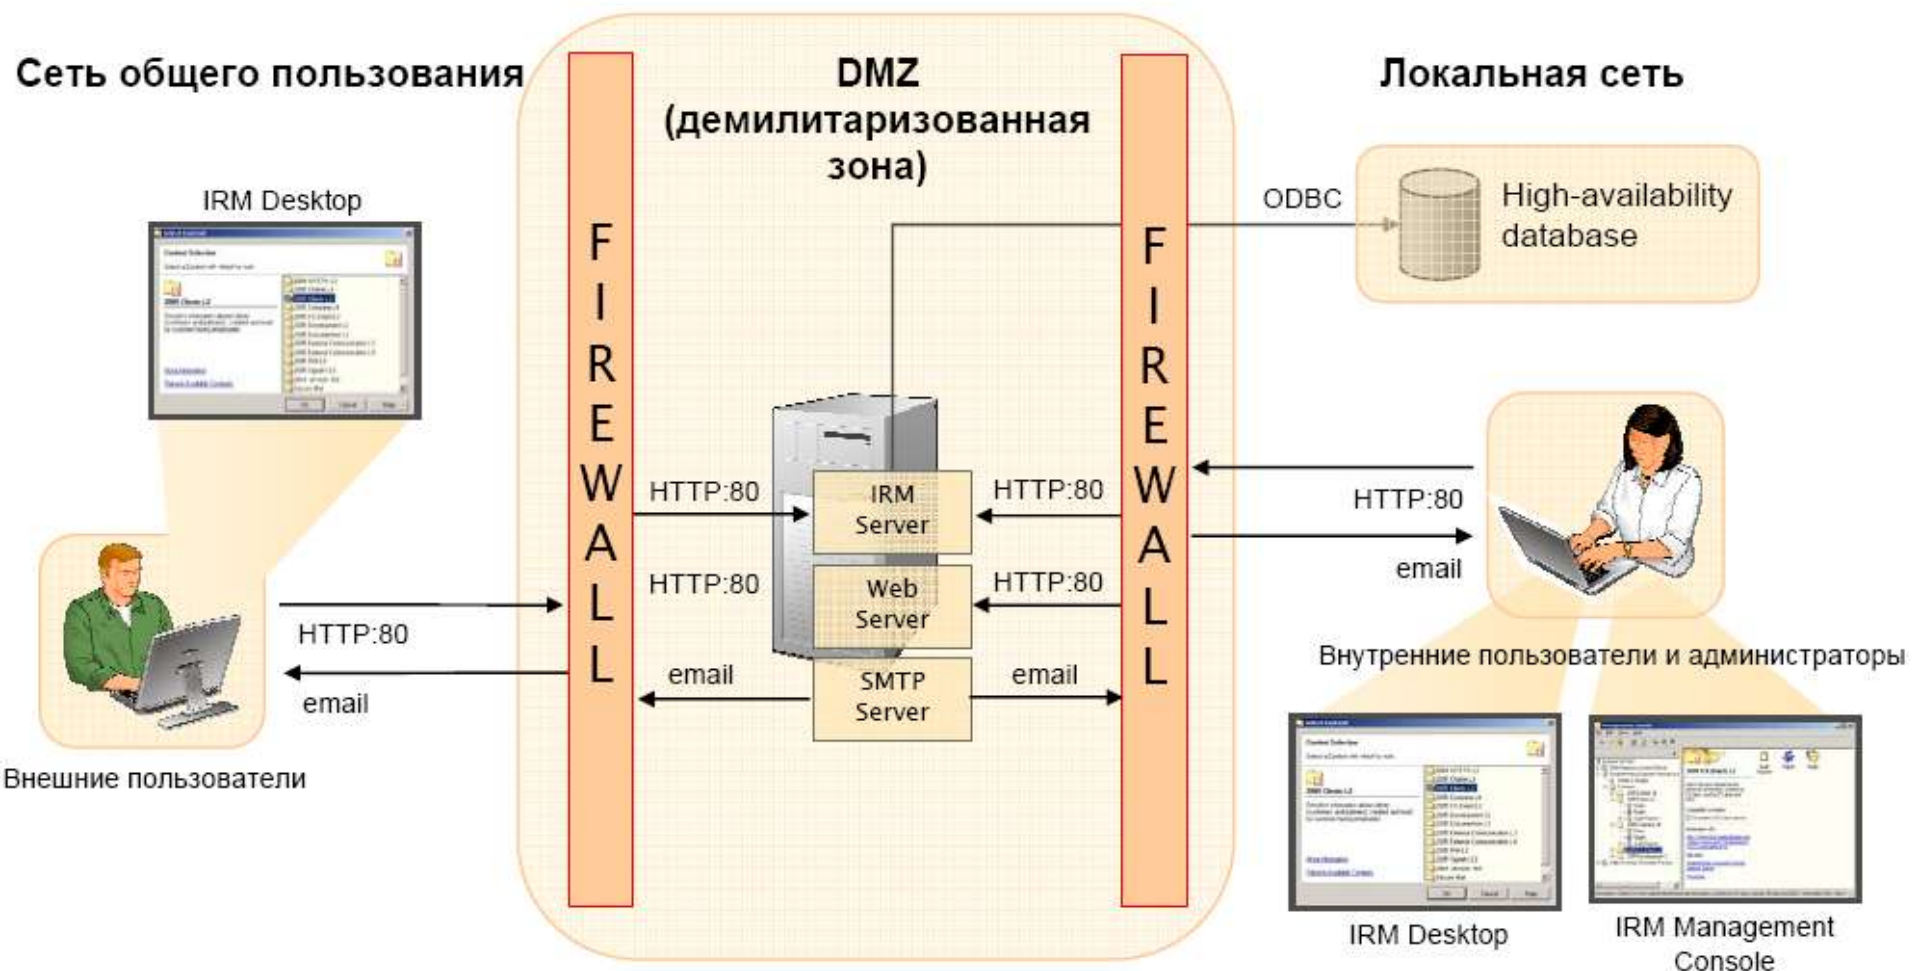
Сеть общего пользования

DMZ (демилитаризованная зона)

Локальная сеть

IRM Desktop

FIREWALL

FIREWALL

ODBC

High-availability database

HTTP:80

IRM Server

HTTP:80

HTTP:80

HTTP:80

Web Server

HTTP:80

email

HTTP:80

email

email

SMTP Server

email

email

Внутренние пользователи и администраторы

Внешние пользователи

IRM Desktop

IRM Management Console